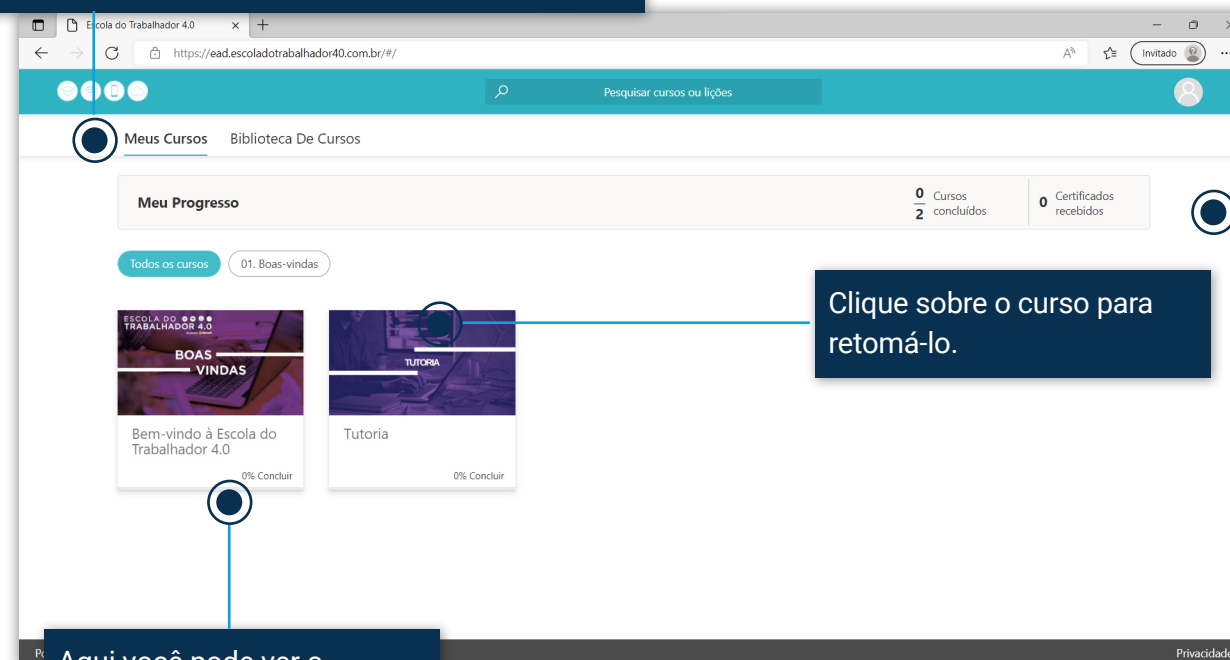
Escola do Trabalhador 4.0

https://ead.escoladotrabalhador40.com.br/#/

Invitado

Pesquisar cursos ou lições

Meus Cursos Biblioteca De Cursos

Meu Progresso

$\frac{0}{2}$ Cursos concluídos

0 Certificados recebidos

Todos os cursos 01. Boas-vindas

ESCOLA DO TRABALHADOR 4.0

BOAS VINDAS

Bem-vindo à Escola do Trabalhador 4.0

0% Concluir

TUTORIA

Tutoria

0% Concluir

Clique sobre o curso para retomá-lo.

Privacidade

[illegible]